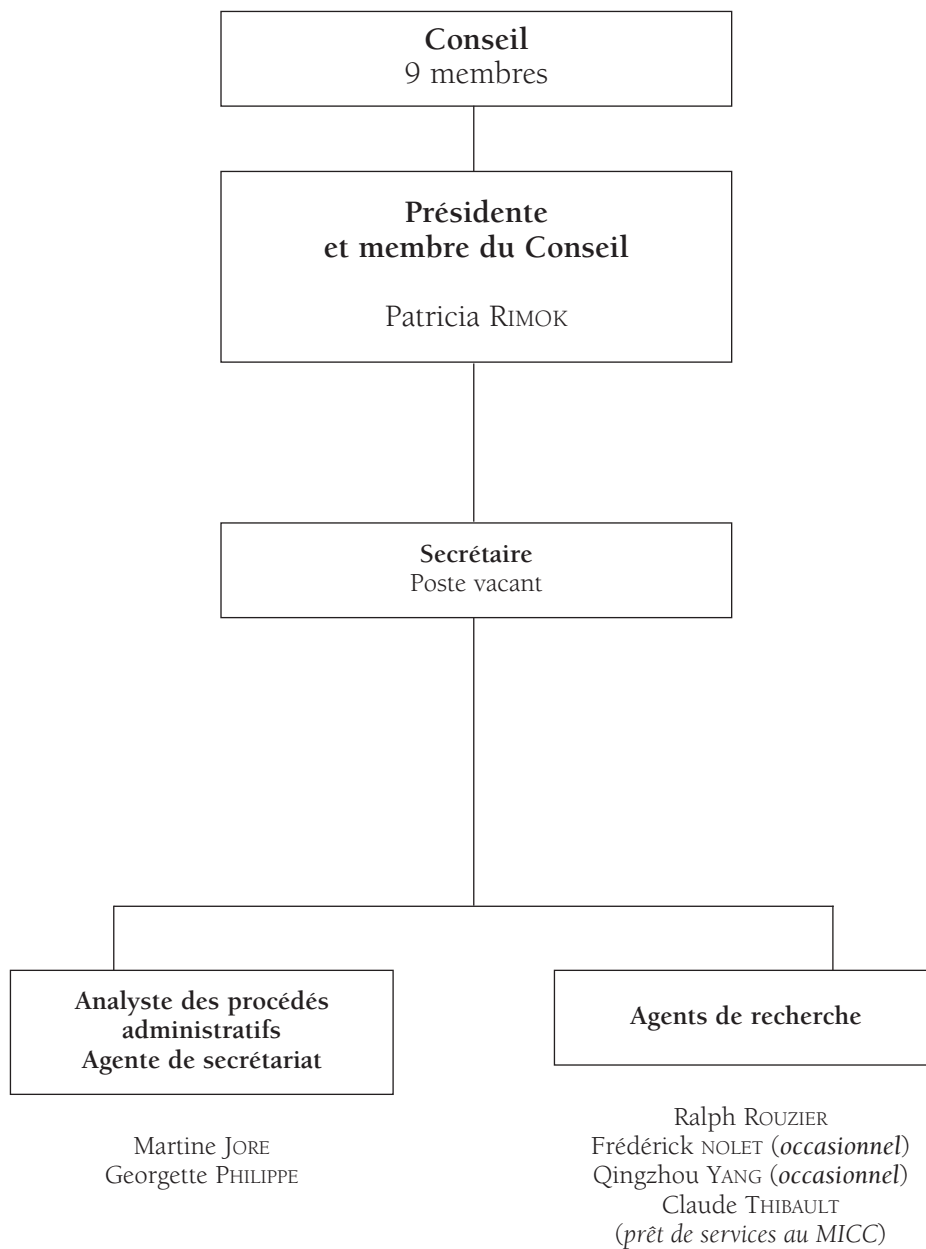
**Conseil**
9 membres

**Présidente et membre du Conseil**

Patricia RIMOK

**Secrétaire**
Poste vacant

**Analyste des procédés administratifs**
**Agente de secrétariat**

Martine JORE
Georgette PHILIPPE

**Agents de recherche**

Ralph ROUZIER
Frédérick NOLET (*occasionnel*)
Qingzhou YANG (*occasionnel*)
Claude THIBAULT
(*prêt de services au MICC*)